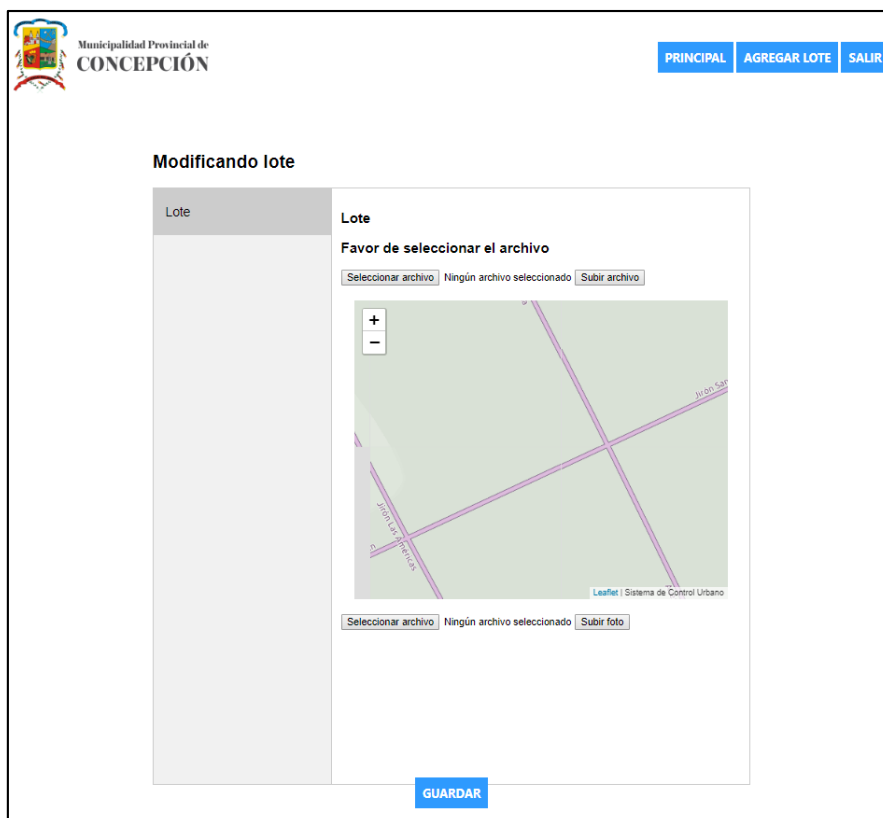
Municipalidad Provincial de
CONCEPCIÓN

PRINCIPAL AGREGAR LOTE SALIR

Modificando lote

Lote

Lote

Favor de seleccionar el archivo

Seleccionar archivo Ningún archivo seleccionado Subir archivo

+
−

Jirón San

Jirón Las Américas

Leaflet | Sistema de Control Urbano

Seleccionar archivo Ningún archivo seleccionado Subir foto

GUARDAR